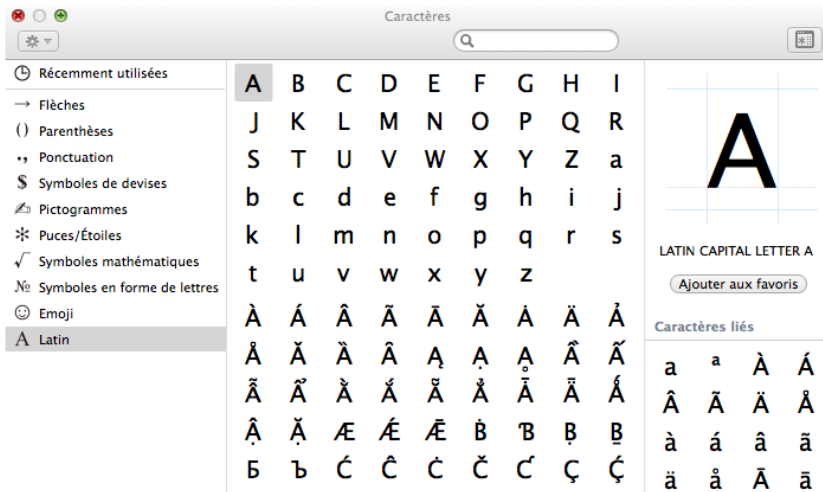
Caractères

Récemment utilisées
Flèches
Parenthèses
Ponctuation
Symboles de devises
Pictogrammes
Puces/Étoiles
Symboles mathématiques
Symboles en forme de lettres
Emoji
Latin

A B C D E F G H I
J K L M N O P Q R
S T U V W X Y Z a
b c d e f g h i j
k l m n o p q r s
t u v w x y z
À Á Â Ã Ā Ă Ȧ Ä Ả
Å Ǎ Ȁ Ȃ Ą Ạ Ḁ Ấ Ầ
Ẫ Ẩ Ằ Ắ Ẵ Ẳ Ǟ Ǡ Ǻ
Ậ Ặ Æ Ǽ Ǣ Ḃ Ɓ Ḅ Ḇ
Ƃ Ƅ Ć Ĉ Ċ Č Ƈ Ç Ḉ

A

LATIN CAPITAL LETTER A

Ajouter aux favoris

Caractères liés

a ª À Á
Â Ã Ä Å
à á â ã
ä å Ā ā